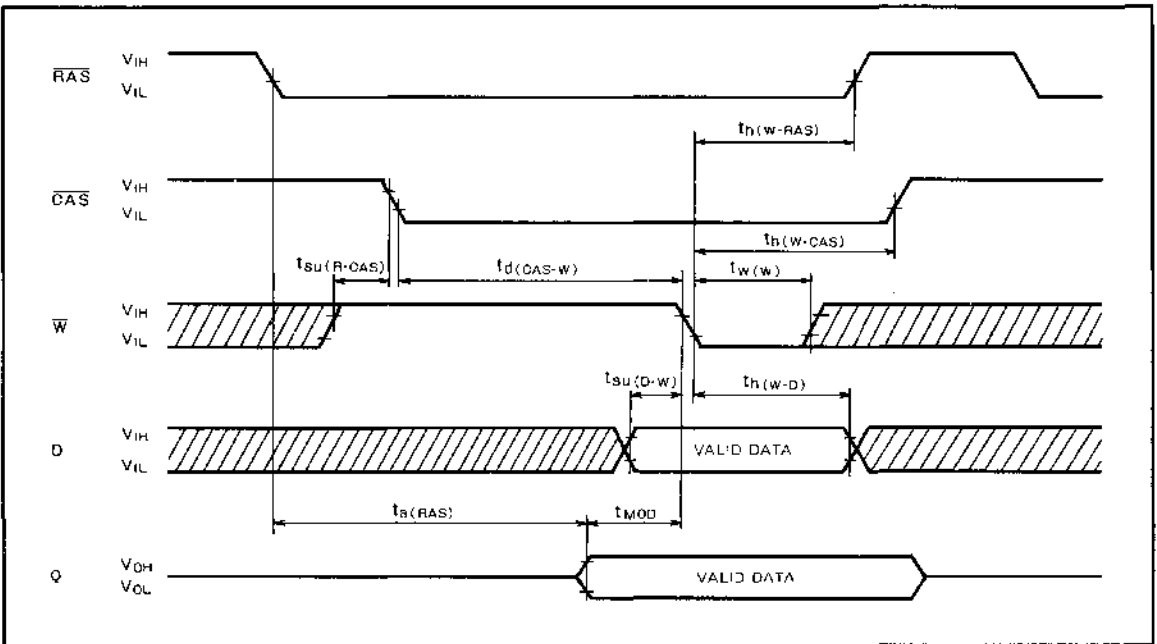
$\overline{RAS}$ $V_{IH}$ $V_{IL}$

$t_{h(W-RAS)}$

$\overline{CAS}$ $V_{IH}$ $V_{IL}$

$t_{h(W-CAS)}$

$t_{su(R-CAS)}$ $t_{d(CAS-W)}$ $t_{w(W)}$

$\overline{W}$ $V_{IH}$ $V_{IL}$

$t_{su(D-W)}$ $t_{h(W-D)}$

D $V_{IH}$ $V_{IL}$ VALID DATA

$t_{a(RAS)}$ $t_{MOD}$

Q $V_{OH}$ $V_{OL}$ VALID DATA